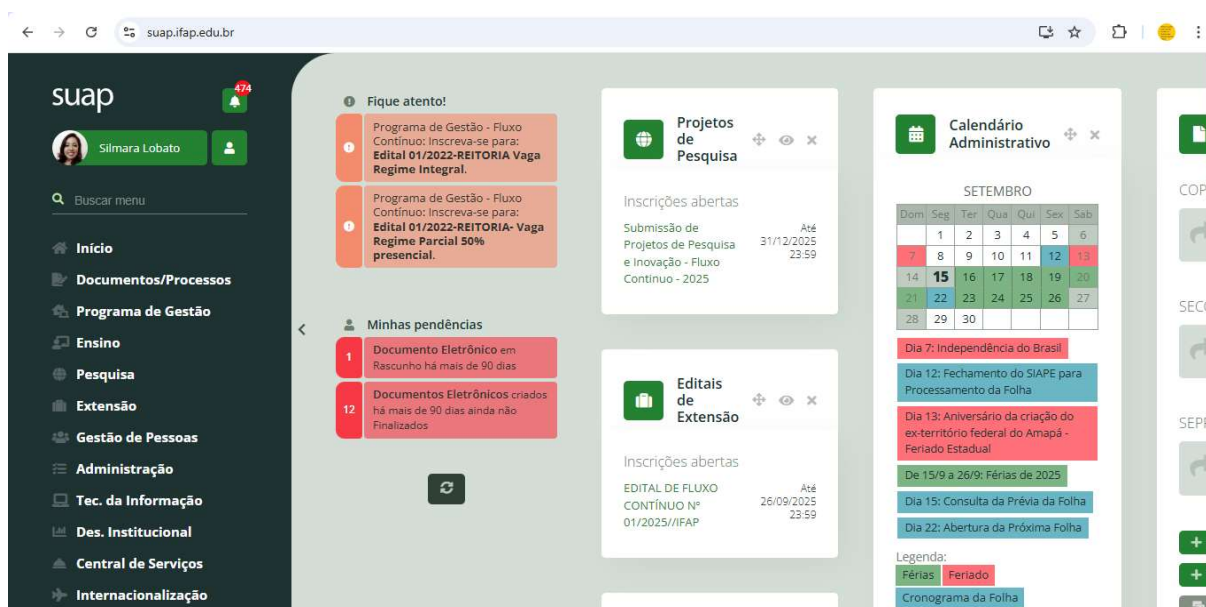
suap.ifap.edu.br

suap
474
Silmara Lobato
Buscar menu
Início
Documentos/Processos
Programa de Gestão
Ensino
Pesquisa
Extensão
Gestão de Pessoas
Administração
Tec. da Informação
Des. Institucional
Central de Serviços
Internacionalização

Fique atento!
Programa de Gestão - Fluxo Contínuo: Inscreva-se para: **Edital 01/2022-REITORIA Vaga Regime Integral**.
Programa de Gestão - Fluxo Contínuo: Inscreva-se para: **Edital 01/2022-REITORIA- Vaga Regime Parcial 50% presencial**.

Minhas pendências
1 **Documento Eletrônico** em Rascunho há mais de 90 dias
12 **Documentos Eletrônicos** criados há mais de 90 dias ainda não Finalizados

Projetos de Pesquisa
Inscrições abertas
Submissão de Projetos de Pesquisa e Inovação - Fluxo Contínuo - 2025
Até 31/12/2025 23:59

Editais de Extensão
Inscrições abertas
EDITAL DE FLUXO CONTÍNUO Nº 01/2025//IFAP
Até 26/09/2025 23:59

Calendário Administrativo
SETEMBRO

| Dom | Seg | Ter | Qua | Qui | Sex | Sab |
|---|---|---|---|---|---|---|
| | 1 | 2 | 3 | 4 | 5 | 6 |
| 7 | 8 | 9 | 10 | 11 | 12 | 13 |
| 14 | 15 | 16 | 17 | 18 | 19 | 20 |
| 21 | 22 | 23 | 24 | 25 | 26 | 27 |
| 28 | 29 | 30 | | | | |

Dia 7: Independência do Brasil
Dia 12: Fechamento do SIAPE para Processamento da Folha
Dia 13: Aniversário da criação do ex-território federal do Amapá - Feriado Estadual
De 15/9 a 26/9: Férias de 2025
Dia 15: Consulta da Prévia da Folha
Dia 22: Abertura da Próxima Folha
Legenda:
Férias Feriado
Cronograma da Folha

COP
SEC
SEPI